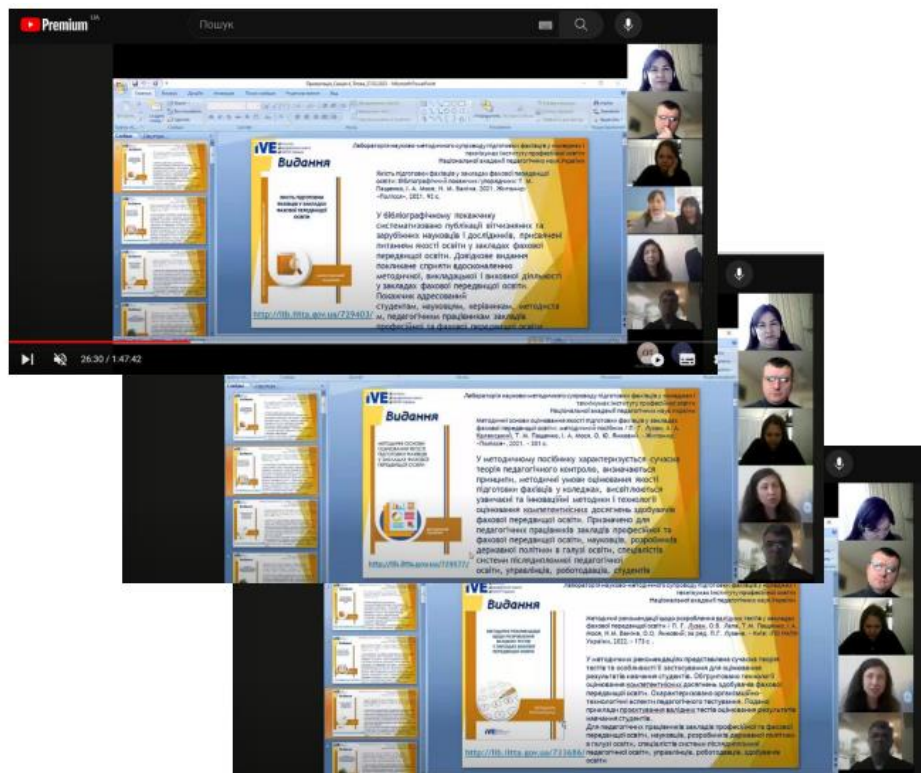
Premium UA

Пошук

IVE

Видання

Лабораторія науково-методичного супроводу підготовки фахівців у коледжах і технікумах Інституту професійної освіти Національної академії педагогічних наук України

Якість підготовки фахівців у закладах фахової передвищої освіти: бібліографічний покажчик / упорядкники: Т. М. Пащенко, І. А. Мося, Н. М. Ваніна. 2021. Житомир: «Полісся», 2021. 40 с.

У бібліографічному покажчику систематизовано публікації вітчизняних та зарубіжних науковців і дослідників, присвячені питанням якості освіти у закладах фахової передвищої освіти. Довідкове видання покликане сприяти вдосконаленню методичної, викладацької і виховної діяльності у закладах фахової передвищої освіти. Покажчик адресований студентам, науковцям, керівникам, методистам, педагогічним працівникам закладів професійної та фахової передвищої освіти

http://lib.iitta.gov.ua/729403/

26:30 / 1:47:42

IVE

Видання

Лабораторія науково-методичного супроводу підготовки фахівців у коледжах і технікумах Інституту професійної освіти Національної академії педагогічних наук України

Методичні основи оцінювання якості підготовки фахівців у закладах фахової передвищої освіти: методичний посібник

У методичному посібнику характеризується сучасна теорія педагогічного контролю, визначаються принципи, методичні умови оцінювання якості підготовки фахівців у коледжах, висвітлюються узвичаєні і інноваційні методики і технології оцінювання компетентнісних досягнень здобувачів фахової передвищої освіти. Призначено для педагогічних працівників закладів професійної та фахової передвищої освіти, науковців, розробників державної політики в галузі освіти, спеціалістів системи післядипломної педагогічної освіти, управлінців, роботодавців, студентів

http://lib.iitta.gov.ua/729477/

IVE

Видання

Лабораторія науково-методичного супроводу підготовки фахівців у коледжах і технікумах Інституту професійної освіти Національної академії педагогічних наук України

Методичні рекомендації щодо розроблення валідних тестів у закладах фахової передвищої освіти

У методичних рекомендаціях представлено сучасну теорію тестів та особливості їх застосування для оцінювання результатів навчання студентів. Обґрунтовано технології оцінювання компетентнісних досягнень здобувачів фахової передвищої освіти. Охарактеризовано організаційно-технологічні аспекти педагогічного тестування. Подано приклади проєктування валідних тестів оцінювання результатів навчання студентів.

Для педагогічних працівників закладів професійної та фахової передвищої освіти, науковців, розробників державної політики в галузі освіти, спеціалістів системи післядипломної педагогічної освіти, управлінців, роботодавців, здобувачів освіти.

http://lib.iitta.gov.ua/733686/